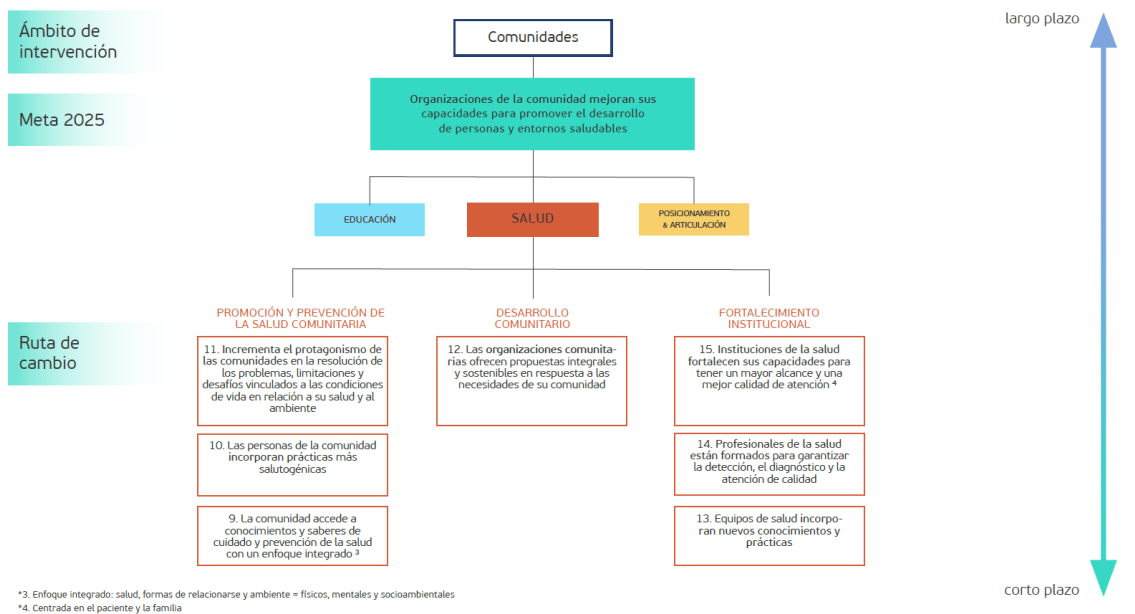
Ámbito de intervención

Meta 2025

Ruta de cambio

largo plazo

Comunidades

Organizaciones de la comunidad mejoran sus capacidades para promover el desarrollo de personas y entornos saludables

EDUCACIÓN

SALUD

POSICIONAMIENTO & ARTICULACIÓN

PROMOCIÓN Y PREVENCIÓN DE LA SALUD COMUNITARIA

11. Incrementa el protagonismo de las comunidades en la resolución de los problemas, limitaciones y desafíos vinculados a las condiciones de vida en relación a su salud y al ambiente

10. Las personas de la comunidad incorporan prácticas más salutogénicas

9. La comunidad accede a conocimientos y saberes de cuidado y prevención de la salud con un enfoque integrado ³

DESARROLLO COMUNITARIO

12. Las organizaciones comunitarias ofrecen propuestas integrales y sostenibles en respuesta a las necesidades de su comunidad

FORTALECIMIENTO INSTITUCIONAL

15. Instituciones de la salud fortalecen sus capacidades para tener un mayor alcance y una mejor calidad de atención ⁴

14. Profesionales de la salud están formados para garantizar la detección, el diagnóstico y la atención de calidad

13. Equipos de salud incorporan nuevos conocimientos y prácticas

corto plazo

*3. Enfoque integrado: salud, formas de relacionarse y ambiente = físicos, mentales y socioambientales
*4. Centrada en el paciente y la familia